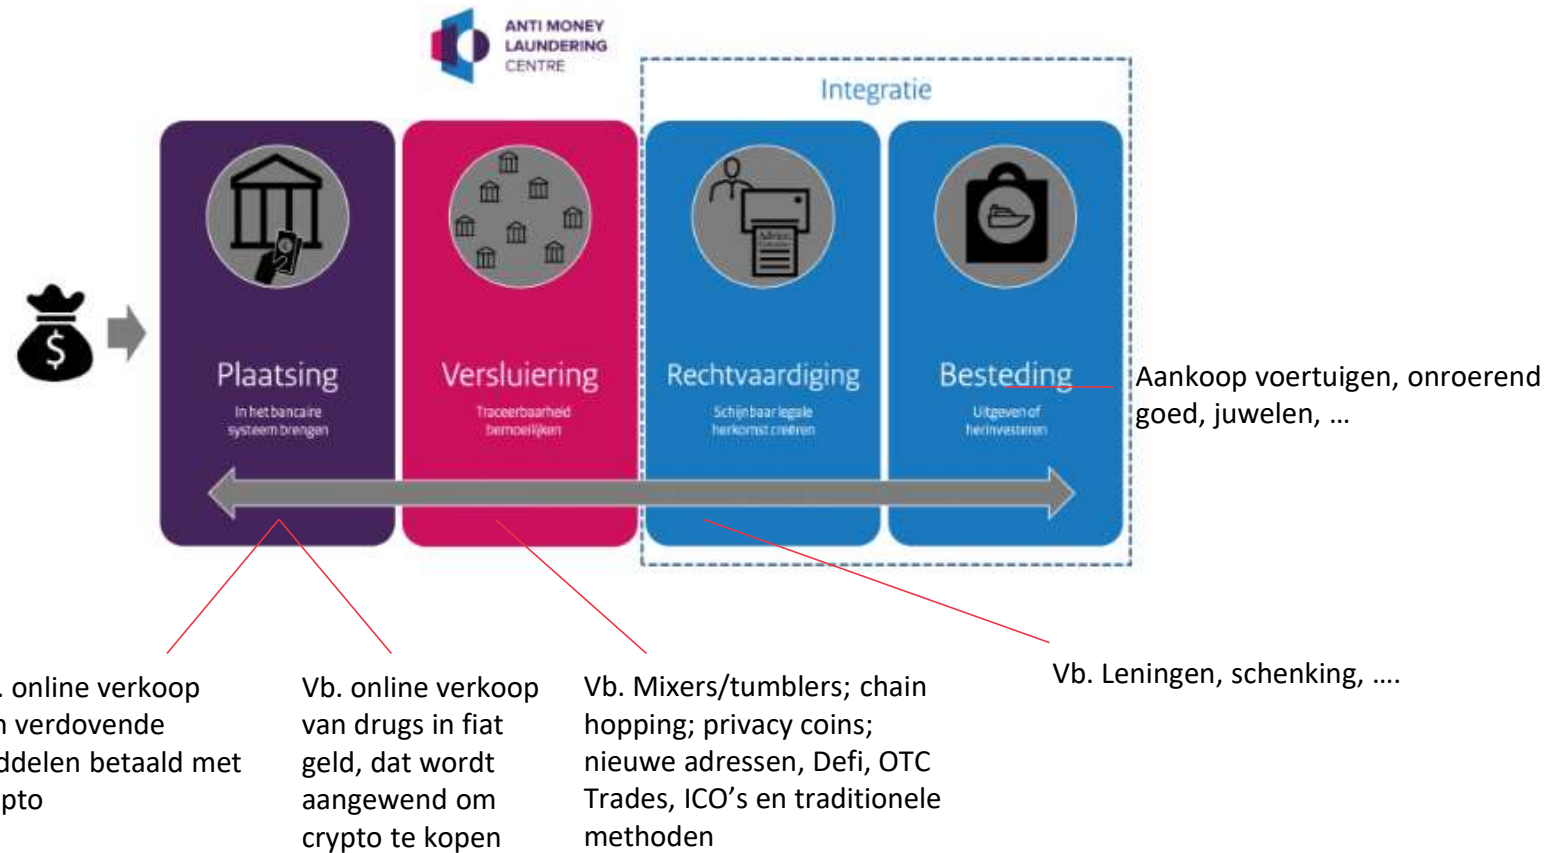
ANTI MONEY LAUNDERING CENTRE

Integratie

Plaatsing
In het bancaire systeem brengen

Versluiering
Traceerbaarheid bemoeilijken

Rechtvaardiging
Schijnbaar legale herkomst creëren

Besteding
Uitgeven of herinvesteren

Aankoop voertuigen, onroerend goed, juwelen, …

. online verkoop n verdovende ddelen betaald met pto

Vb. online verkoop van drugs in fiat geld, dat wordt aangewend om crypto te kopen

Vb. Mixers/tumblers; chain hopping; privacy coins; nieuwe adressen, Defi, OTC Trades, ICO’s en traditionele methoden

Vb. Leningen, schenking, ….